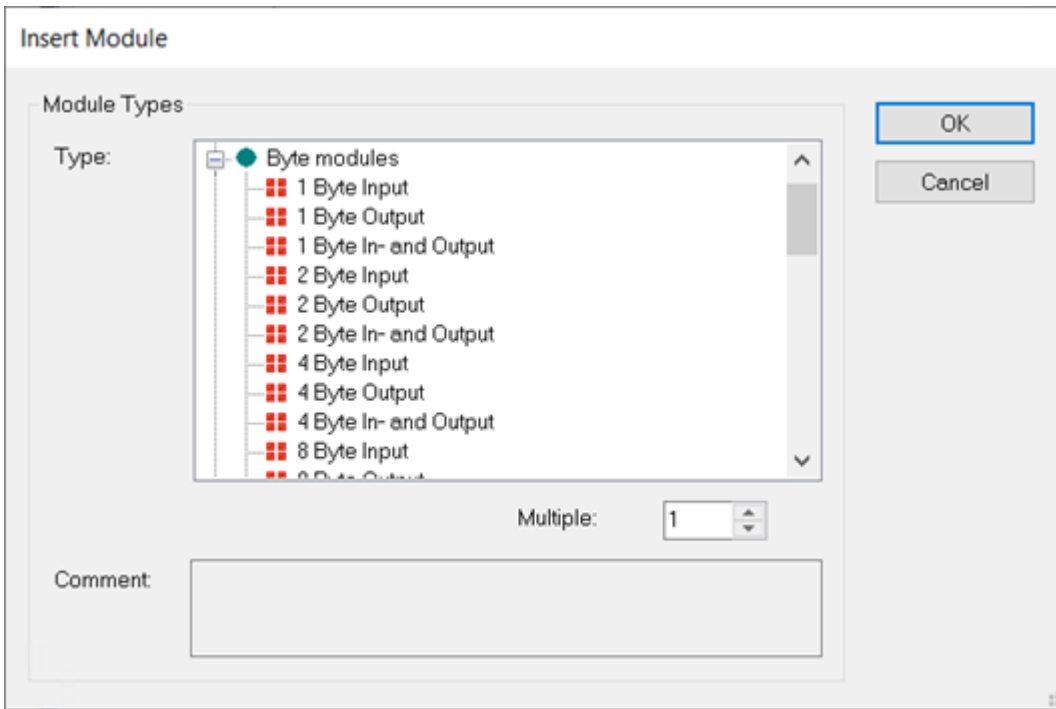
Insert Module

Module Types

Type:

Byte modules
1 Byte Input
1 Byte Output
1 Byte In- and Output
2 Byte Input
2 Byte Output
2 Byte In- and Output
4 Byte Input
4 Byte Output
4 Byte In- and Output
8 Byte Input
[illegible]

OK
Cancel

Multiple: 1

Comment: